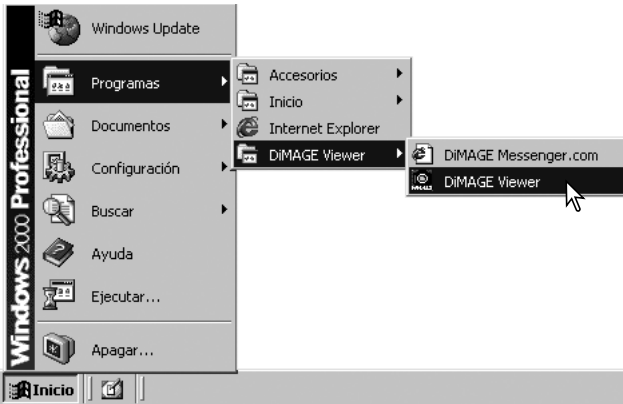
Windows 2000 Professional

Windows Update

Programas

Documentos

Configuración

Buscar

Ayuda

Ejecutar...

Apagar...

Accesorios

Inicio

Internet Explorer

DiMAGE Viewer

DiMAGE Messenger.com

DiMAGE Viewer

Inicio